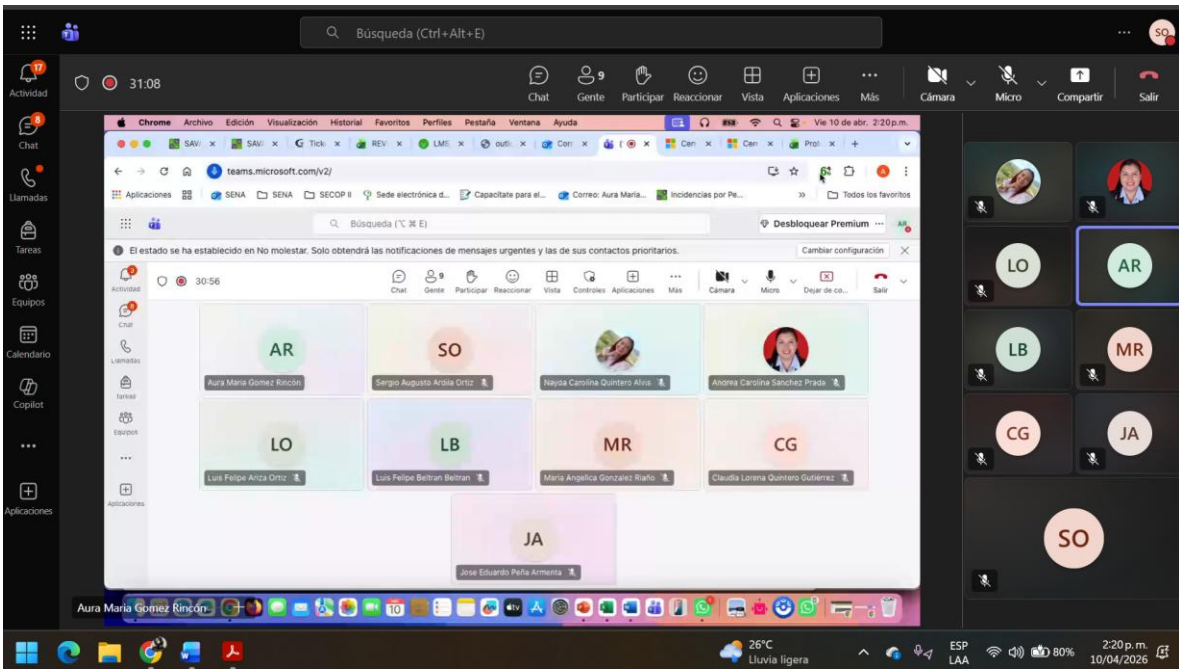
Búsqueda (Ctrl+Alt+E)

SO

17
Actividad

8
Chat

Llamadas

Tareas

Equipos

Calendario

Copilot

...

Aplicaciones

31:08

Chat
9
Gente
Participar
Reaccionar
Vista
Aplicaciones
...
Más
Cámara
Micro
Compartir
Salir

Chrome Archivo Edición Visualización Historial Favoritos Perfiles Pestaña Ventana Ayuda Vie 10 de abr. 2:20 p.m.

SAV × SAV × Tick × REV × LMS × outl × Corr × ( × Cen × Cen × Prot × +

teams.microsoft.com/v2/

Aplicaciones SENA SENA SECOP II Sede electrónica d... Capacítate para el... Correo: Aura María... Incidencias por Pe... » Todos los favoritos

Búsqueda (⌥ ⌘ E)

Desbloquear Premium ...

El estado se ha establecido en No molestar. Solo obtendrá las notificaciones de mensajes urgentes y las de sus contactos prioritarios.

Cambiar configuración

Actividad
30:56
Chat
9
Gente
Participar
Reaccionar
Vista
Controles
Aplicaciones
Más
Cámara
Micro
Dejar de co...
Salir

Chat
Llamadas
Tareas
Equipos
...
Aplicaciones

AR
Aura Maria Gomez Rincón

SO
Sergio Augusto Ardila Ortiz

Nayda Carolina Quintero Alvis

Andrea Carolina Sanchez Prada

LO
Luis Felipe Ariza Ortiz

LB
Luis Felipe Beltran Beltran

MR
Maria Angelica Gonzalez Riaño

CG
Claudia Lorena Quintero Gutierrez

JA
Jose Eduardo Peña Armenta

LO
AR
LB
MR
CG
JA
SO

Aura Maria Gomez Rincón

26°C
Lluvia ligera

ESP
LAA

80%

2:20 p.m.
10/04/2026